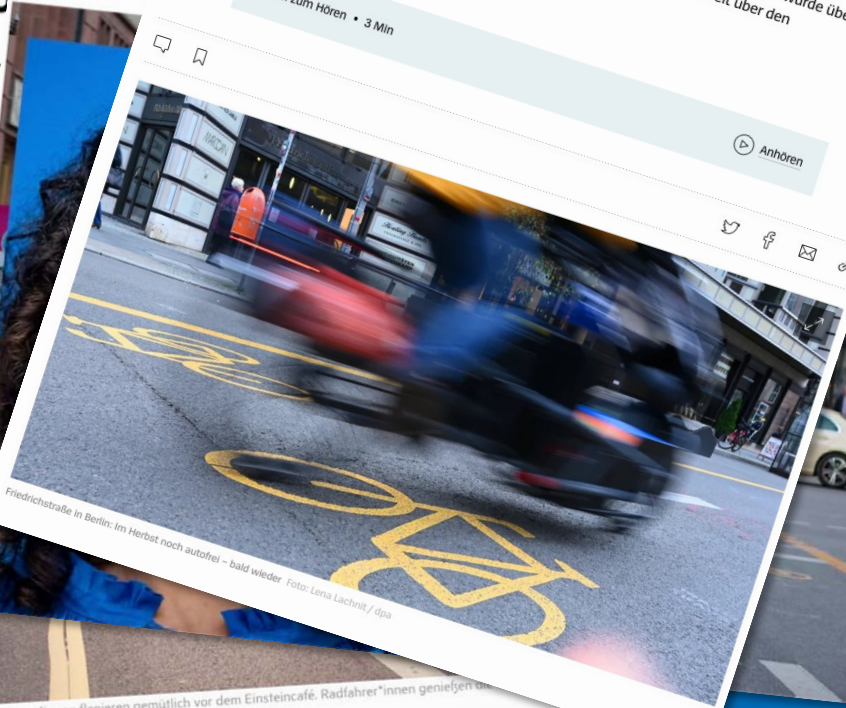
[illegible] zum Hören • 3 Min

wurde übe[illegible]
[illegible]eit über den

Anhören

Friedrichstraße in Berlin: Im Herbst noch autofrei – bald wieder Foto: Lena Lachnit / dpa

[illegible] gemütlich vor dem Einsteincafé. Radfahrer*innen genießen d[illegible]